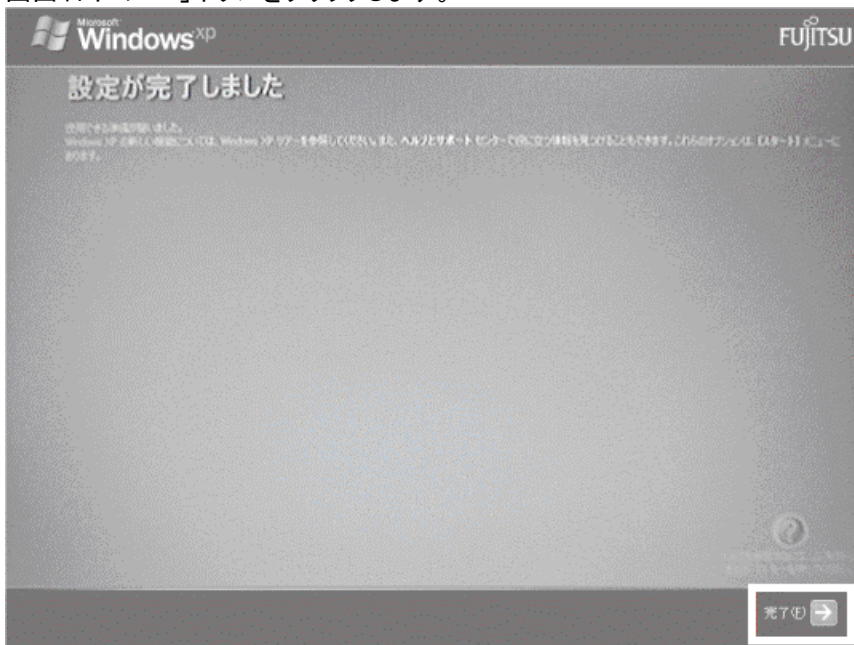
画面右下の「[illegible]」ボタンをクリックします。

Microsoft Windows xp

FUJITSU

設定が完了しました

使用できる状態になりました。
Windows XP の新しい機能については、Windows XP ツアーを参照してください。また、ヘルプとサポート センターで役に立つ情報を見つけることもできます。これらのオプションは、[スタート] メニューにあります。

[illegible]

完了(F)